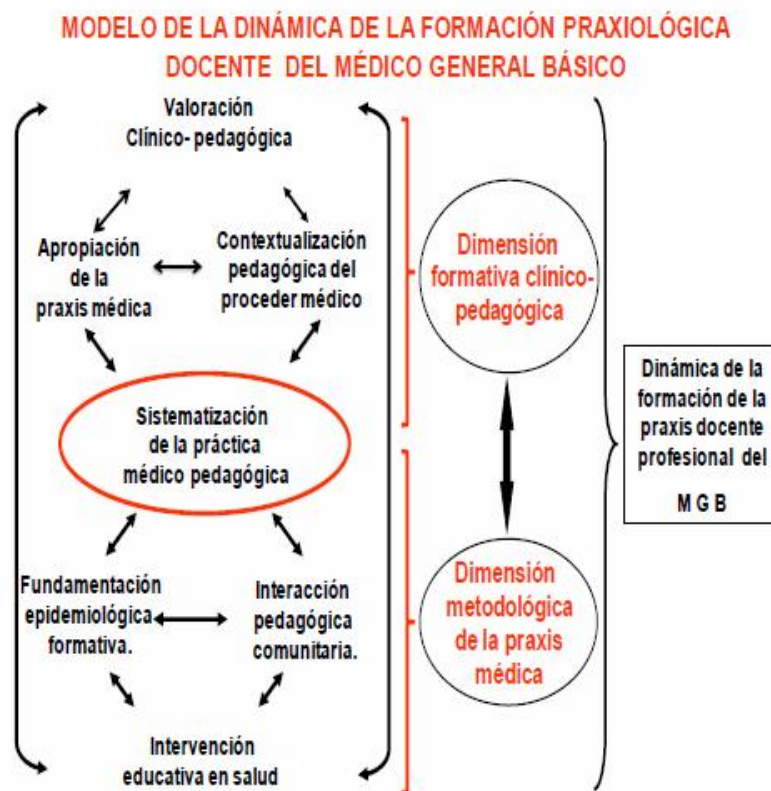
MODELO DE LA DINÁMICA DE LA FORMACIÓN PRAXIOLÓGICA DOCENTE DEL MÉDICO GENERAL BÁSICO

Valoración Clínico- pedagógica

Apropiación de la praxis médica

Contextualización pedagógica del proceder médico

Sistematización de la práctica médico pedagógica

Fundamentación epidemiológica formativa.

Interacción pedagógica comunitaria.

Intervención educativa en salud

Dimensión formativa clínico-pedagógica

Dimensión metodológica de la praxis médica

Dinámica de la formación de la praxis docente profesional del

M G B